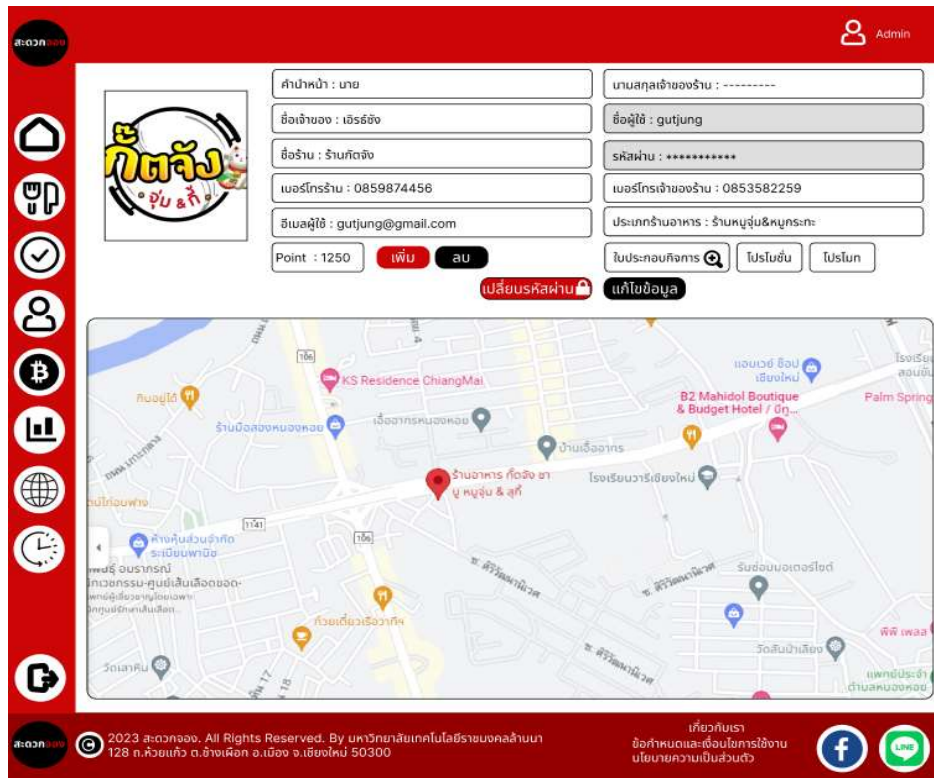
สะดวกจอง

Admin

ก๊ตจัง จุ่ม & กี้

คำนำหน้า : นาย
ชื่อเจ้าของ : เอิร์ธจัง
ชื่อร้าน : ร้านกัตจัง
เบอร์โทรร้าน : 0859874456
อีเมลผู้ใช้ : gutjung@gmail.com
Point : 1250
เพิ่ม
ลบ

นามสกุลเจ้าของร้าน : ---------
ชื่อผู้ใช้ : gutjung
รหัสผ่าน : ***********
เบอร์โทรเจ้าของร้าน : 0853582259
ประเภทร้านอาหาร : ร้านหมูจุ่ม&หมูกระทะ
ใบประกอบกิจการ
โปรโมชั่น
โปรโมท

เปลี่ยนรหัสผ่าน
แก้ไขข้อมูล

KS Residence ChiangMai
กินอยู่ได้
ร้านมือสองหนองหอย
เอื้ออาทรหนองหอย
บ้านเอื้ออาทร
แอนเวย์ ช้อป เชียงใหม่
B2 Mahidol Boutique & Budget Hotel / บีทู...
Palm Spring
โรงเรียน สอนขับ
ร้านอาหาร กั๊ตจัง ชาบู หมูจุ่ม & สุกี้
โรงเรียนวารีเชียงใหม่
ห้างหุ้นส่วนจำกัด ระเบียบพานิช
อนุรักษ์ นวัตกรรม-ศูนย์เส้นเลือดขอด-
ก๋วยเตี๋ยวเรือวาทิพ
รันซ่อนมอเตอร์ไซด์
พีพี เพลส
วัดสันป่าเลียง
วัดเสาหิน
แพทย์ประจำตำบลหนองหอย
106
1141
ซ. ศรีวัฒนานิเวศ

2023 สะดวกจอง. All Rights Reserved. By มหาวิทยาลัยเทคโนโลยีราชมงคลล้านนา 128 ถ.ห้วยแก้ว ต.ช้างเผือก อ.เมือง จ.เชียงใหม่ 50300

เกี่ยวกับเรา
ข้อกำหนดและเงื่อนไขการใช้งาน
นโยบายความเป็นส่วนตัว

LINE